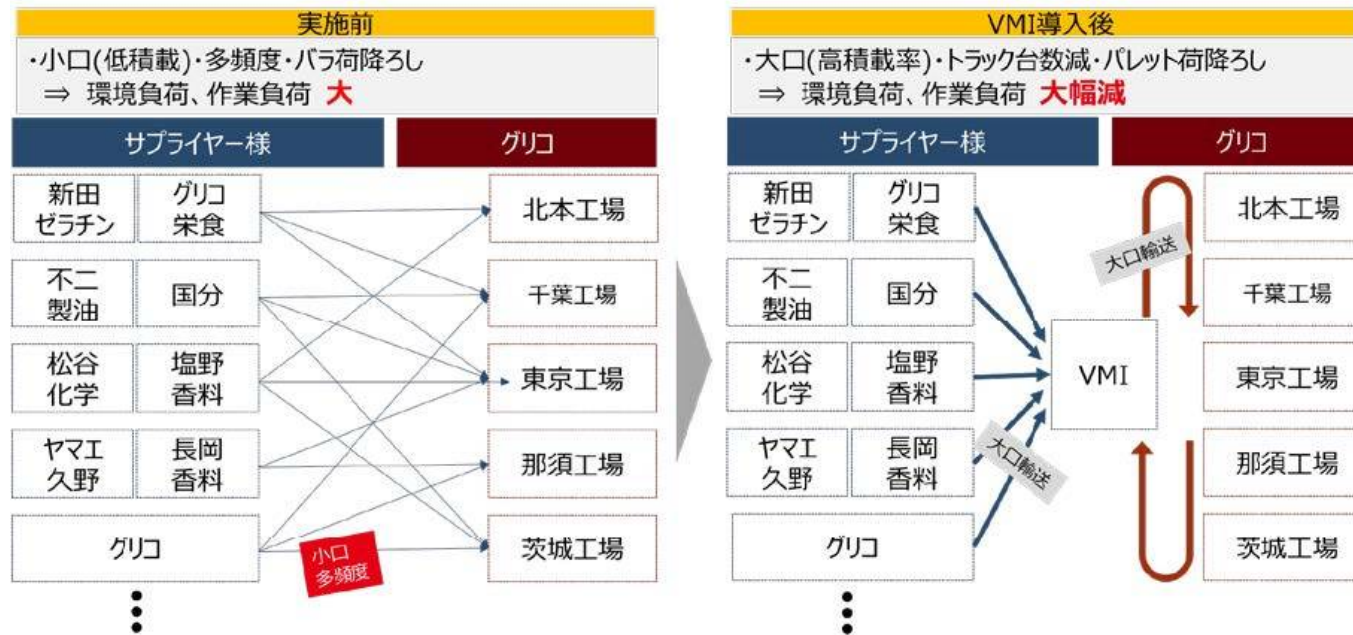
実施前

・小口(低積載)・多頻度・バラ荷降ろし
⇒ 環境負荷、作業負荷 大

サプライヤー様

グリコ

新田ゼラチン

グリコ栄食

不二製油

国分

松谷化学

塩野香料

ヤマエ久野

長岡香料

グリコ

北本工場

千葉工場

東京工場

那須工場

茨城工場

小口多頻度

VMI導入後

・大口(高積載率)・トラック台数減・パレット荷降ろし
⇒ 環境負荷、作業負荷 大幅減

サプライヤー様

グリコ

新田ゼラチン

グリコ栄食

不二製油

国分

松谷化学

塩野香料

ヤマエ久野

長岡香料

グリコ

VMI

大口輸送

大口輸送

北本工場

千葉工場

東京工場

那須工場

茨城工場